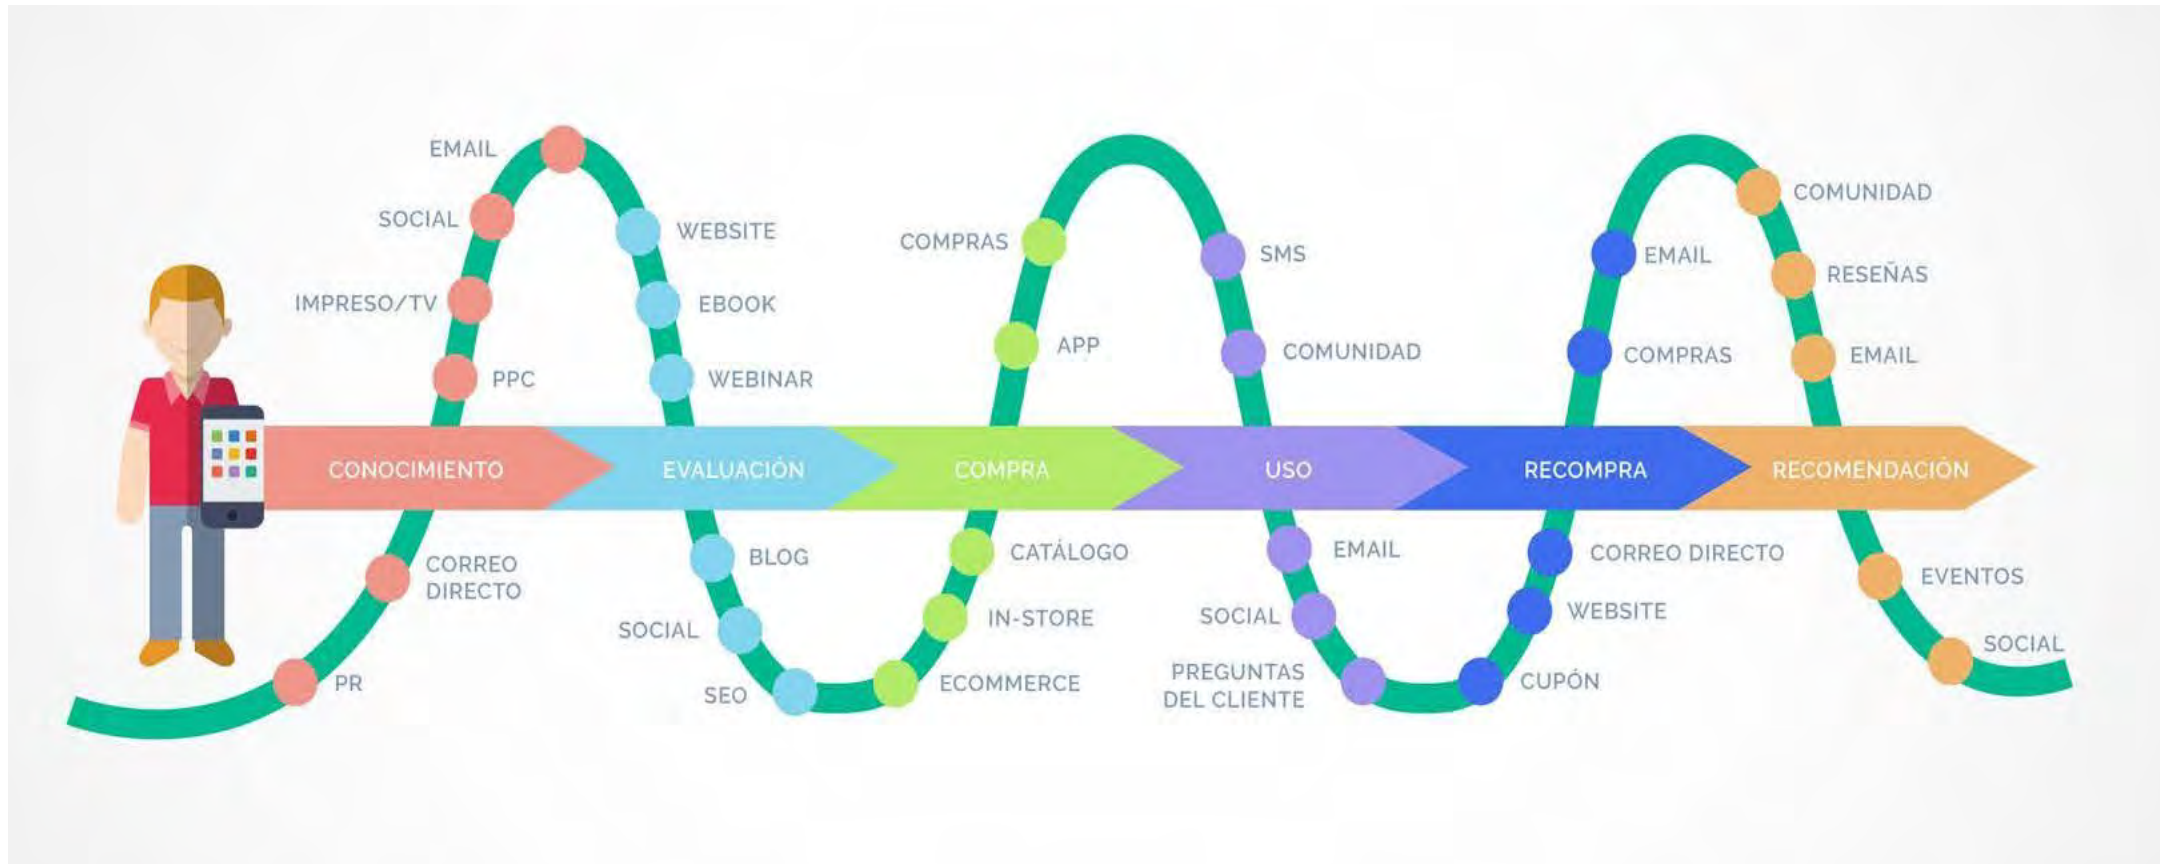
EMAIL
SOCIAL
IMPRESO/TV
PPC
WEBSITE
EBOOK
WEBINAR
COMPRAS
APP
SMS
COMUNIDAD
EMAIL
COMPRAS
COMUNIDAD
RESEÑAS
EMAIL

CONOCIMIENTO
EVALUACIÓN
COMPRA
USO
RECOMPRA
RECOMENDACIÓN

PR
CORREO DIRECTO
BLOG
SOCIAL
SEO
CATÁLOGO
IN-STORE
ECOMMERCE
EMAIL
SOCIAL
PREGUNTAS DEL CLIENTE
CORREO DIRECTO
WEBSITE
CUPÓN
EVENTOS
SOCIAL